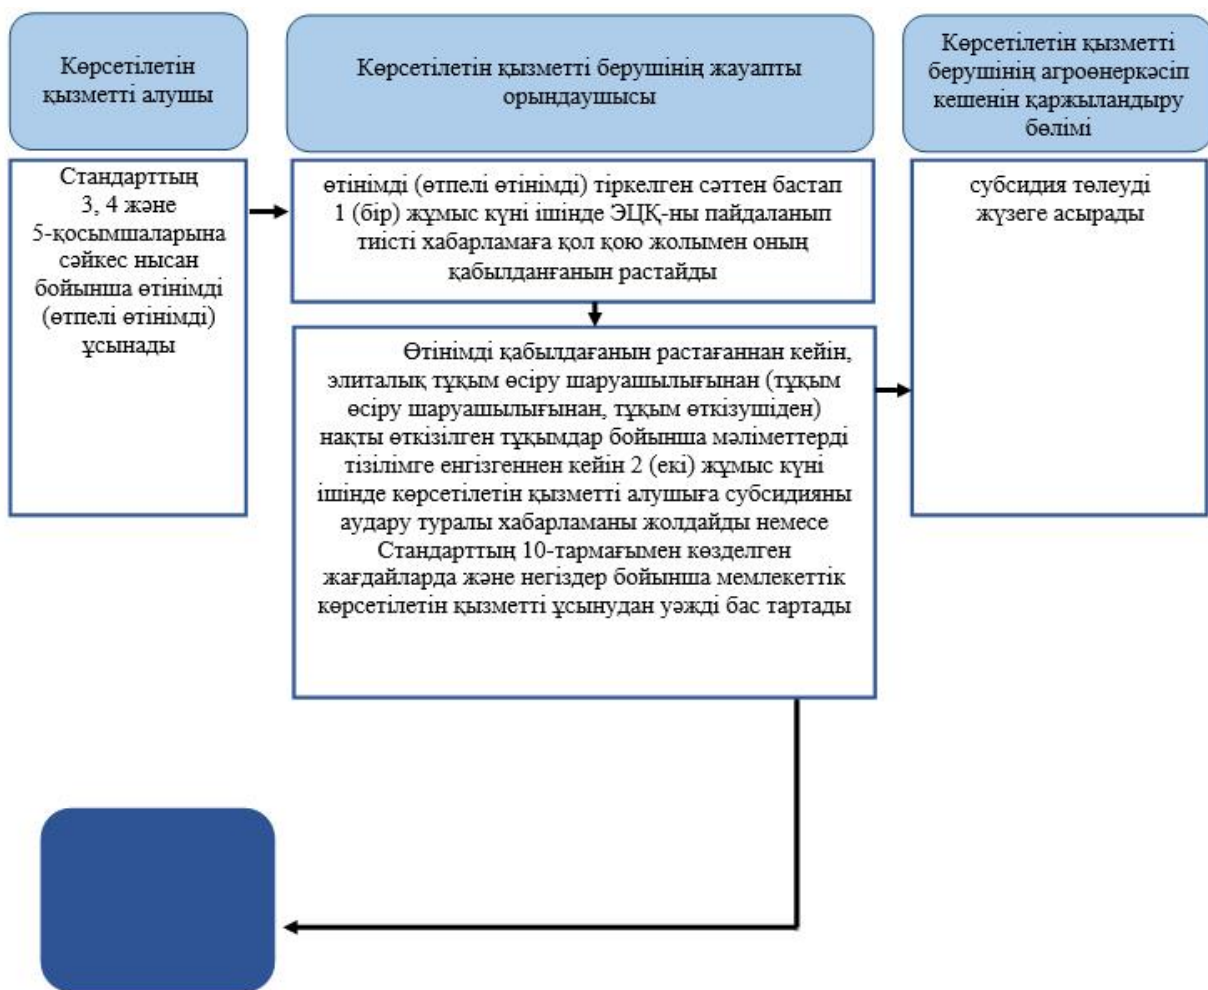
Көрсетілетін қызметті алушы

Көрсетілетін қызметті берушінің жауапты орындаушысы

Көрсетілетін қызметті берушінің агроөнеркәсіп кешенін қаржыландыру бөлімі

Стандарттың 3, 4 және 5-қосымшаларына сәйкес нысан бойынша өтінімді (өтпелі өтінімді) ұсынады

өтінімді (өтпелі өтінімді) тіркелген сәттен бастап 1 (бір) жұмыс күні ішінде ЭЦҚ-ны пайдаланып тиісті хабарламаға қол қою жолымен оның қабылданғанын растайды

субсидия төлеуді жүзеге асырады

Өтінімді қабылдағанын растағаннан кейін, элиталық тұқым өсіру шаруашылығынан (тұқым өсіру шаруашылығынан, тұқым өткізушіден) нақты өткізілген тұқымдар бойынша мәліметтерді тізілімге енгізгеннен кейін 2 (екі) жұмыс күні ішінде көрсетілетін қызметті алушыға субсидияны аудару туралы хабарламаны жолдайды немесе Стандарттың 10-тармағымен көзделген жағдайларда және негіздер бойынша мемлекеттік көрсетілетін қызметті ұсынудан уәжді бас тартады